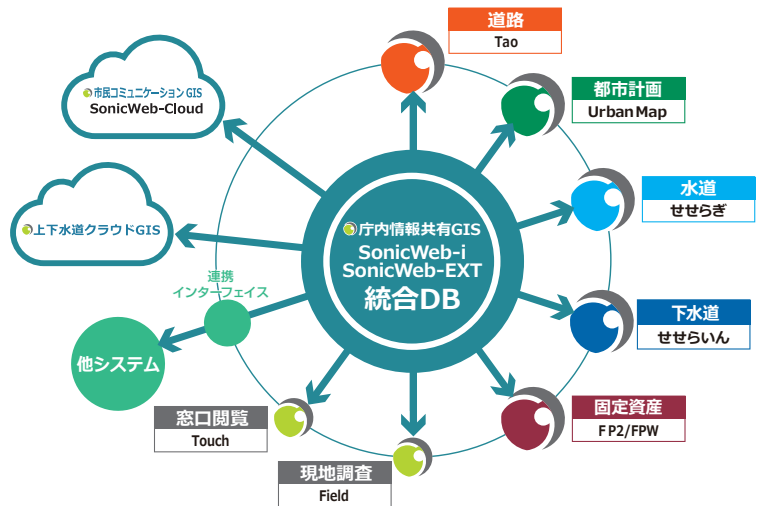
庁内情報共有GIS
SonicWeb-i
SonicWeb-EXT
統合DB

道路
Tao

都市計画
UrbanMap

水道
せせらぎ

下水道
せせらいん

固定資産
FP2/FPW

現地調査
Field

窓口閲覧
Touch

他システム

連携
インターフェイス

上下水道クラウドGIS

市民コミュニケーションGIS
SonicWeb-Cloud